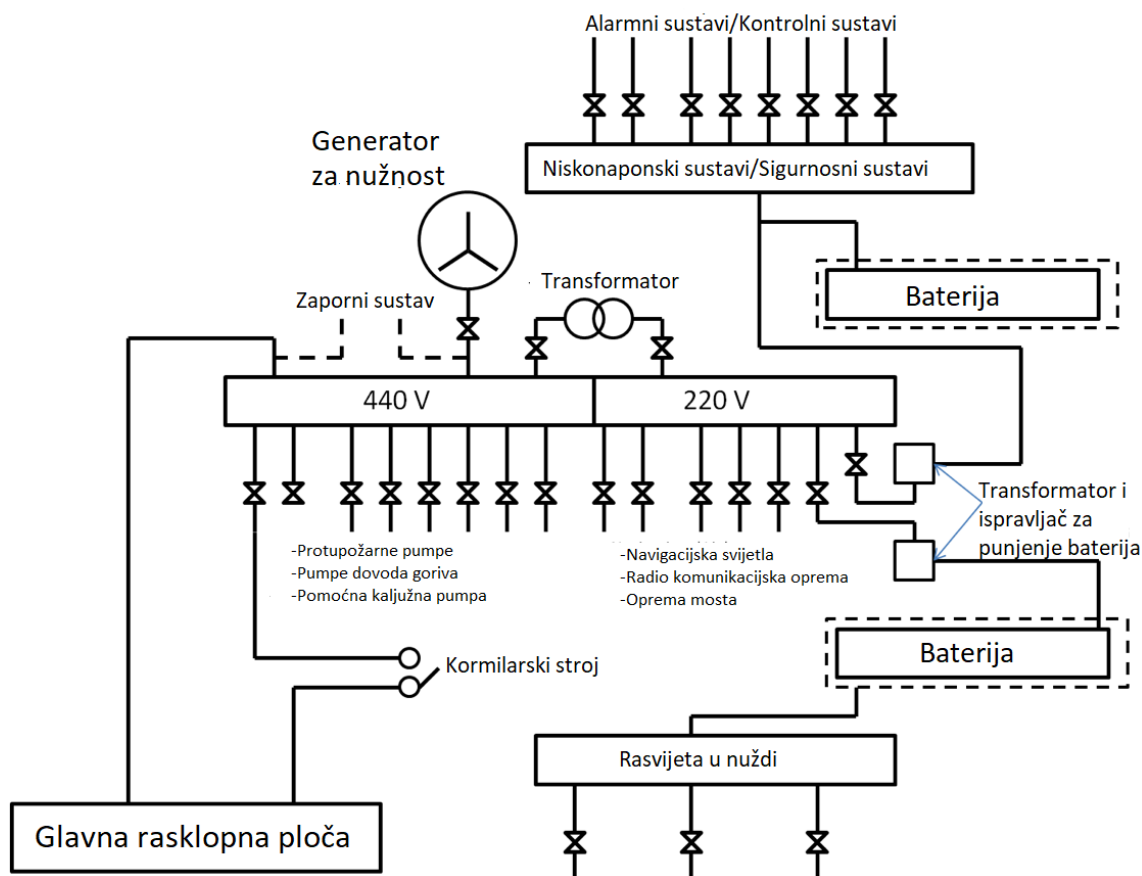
Alarmni sustavi/Kontrolni sustavi

Niskonaponski sustavi/Sigurnosni sustavi

Generator za nužnost

Baterija

Transformator

Zaporni sustav

440 V

220 V

Transformator i ispravljač za punjenje baterija

-Protupožarne pumpe
-Pumpe dovoda goriva
-Pomoćna kaljužna pumpa

-Navigacijska svjetla
-Radio komunikacijska oprema
-Oprema mosta

Kormilarski stroj

Baterija

Rasvjeta u nuždi

Glavna rasklopna ploča